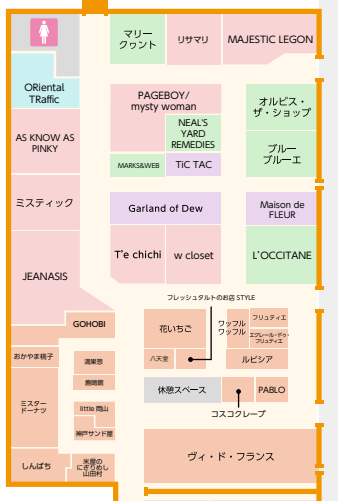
マリークヮント

リサマリ

MAJESTIC LEGON

ORiental TRaffic

PAGEBOY/ mysty woman

オルビス・ザ・ショップ

AS KNOW AS PINKY

NEAL'S YARD REMEDIES

ブルーブルーエ

MARKS&WEB

TIC TAC

ミスティック

Garland of Dew

Maison de FLEUR

T'e chichi

w closet

L'OCCITANE

JEANASIS

フレッシュタルトのお店 STYLE

GOHOBI

花いちご

ワッフルワッフル

フリュティエ

エクレール・ドゥ・フリュティエ

おかやま桃子

八天堂

ルピシア

満果堂

ミスタードーナツ

鹿鳴館

休憩スペース

PABLO

little 鳥山

コスコクレープ

神戸サンド屋

ヴィ・ド・フランス

しんぱち

米屋のにぎりめし山田村